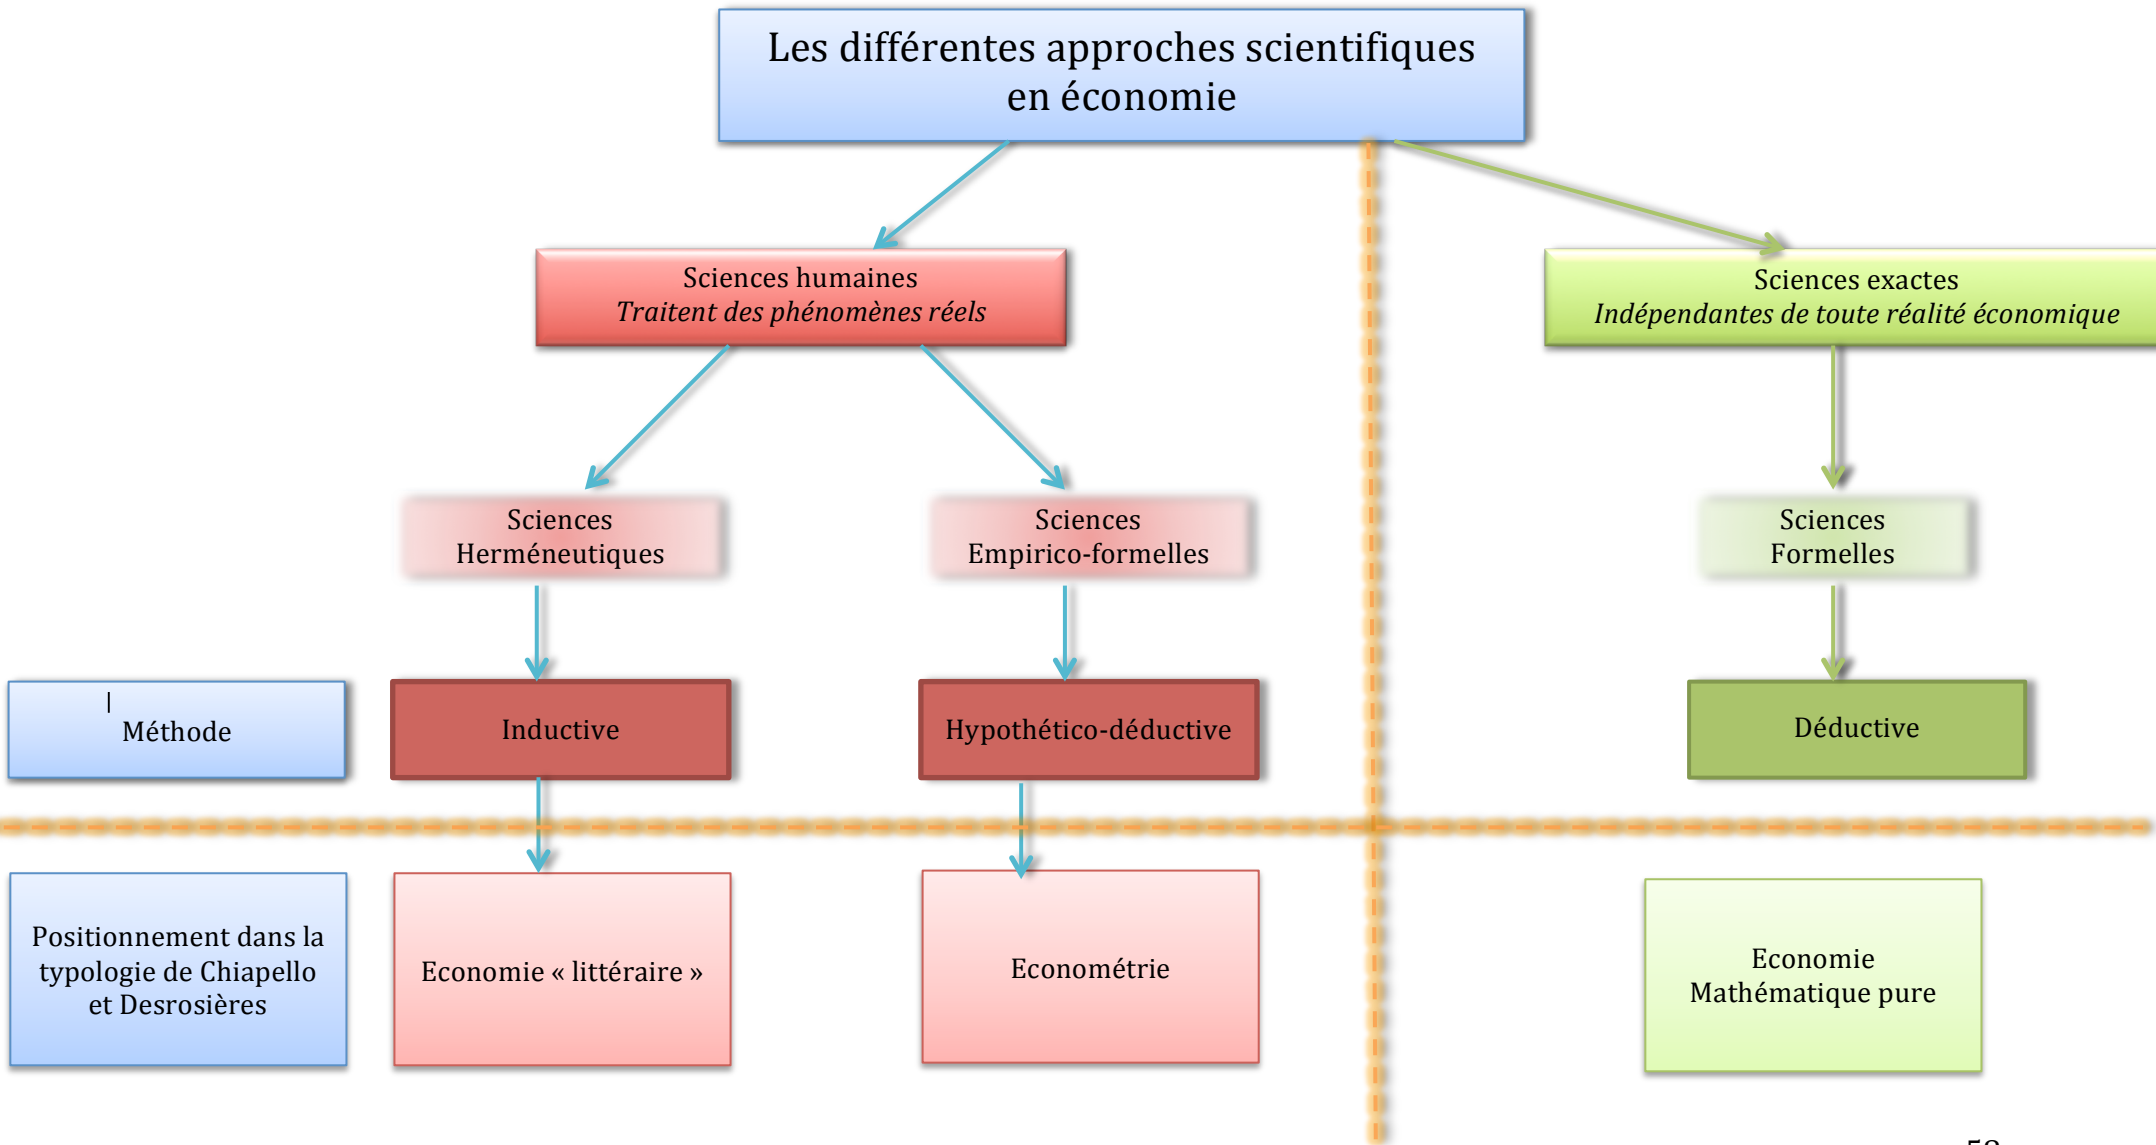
Les différentes approches scientifiques en économie

Sciences humaines
*Traitent des phénomènes réels*

Sciences exactes
*Indépendantes de toute réalité économique*

Sciences Herméneutiques

Sciences Empirico-formelles

Sciences Formelles

Méthode

Inductive

Hypothético-déductive

Déductive

Positionnement dans la typologie de Chiapello et Desrosières

Economie « littéraire »

Econométrie

Economie Mathématique pure

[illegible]